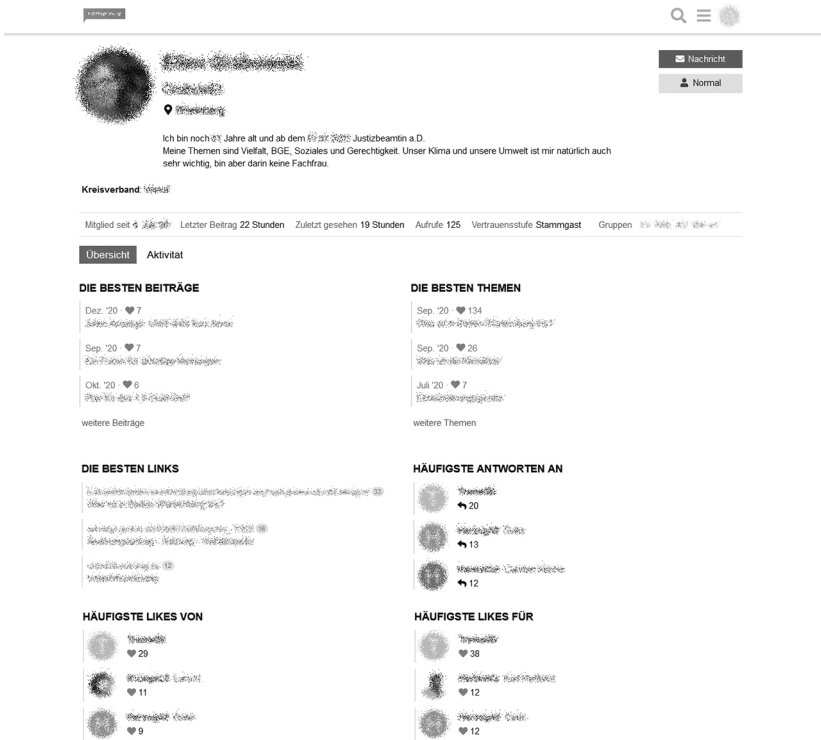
Nachricht

Normal

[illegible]

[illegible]

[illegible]

Ich bin noch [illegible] Jahre alt und ab dem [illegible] Justizbeamtin a.D.
Meine Themen sind Vielfalt, BGE, Soziales und Gerechtigkeit. Unser Klima und unsere Umwelt ist mir natürlich auch sehr wichtig, bin aber darin keine Fachfrau.

Kreisverband: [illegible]

Mitglied seit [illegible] Letzter Beitrag 22 Stunden Zuletzt gesehen 19 Stunden Aufrufe 125 Vertrauensstufe Stammgast Gruppen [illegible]

Übersicht Aktivität

DIE BESTEN BEITRÄGE

Dez. '20 · ♥ 7
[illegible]

Sep. '20 · ♥ 7
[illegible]

Okt. '20 · ♥ 6
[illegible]

weitere Beiträge

DIE BESTEN THEMEN

Sep. '20 · ♥ 134
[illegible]

Sep. '20 · ♥ 26
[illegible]

Juli '20 · ♥ 7
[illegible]

weitere Themen

DIE BESTEN LINKS

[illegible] 33
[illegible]

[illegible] 18
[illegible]

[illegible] 12
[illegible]

HÄUFIGSTE ANTWORTEN AN

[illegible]
20

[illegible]
13

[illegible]
12

HÄUFIGSTE LIKES VON

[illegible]
♥ 29

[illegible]
♥ 11

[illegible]
♥ 9

HÄUFIGSTE LIKES FÜR

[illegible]
♥ 38

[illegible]
♥ 12

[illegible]
♥ 12